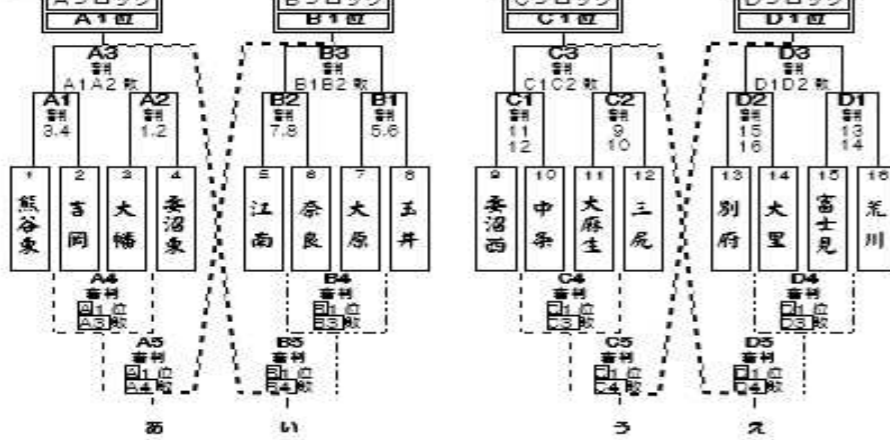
Aブロック
A1位
Bブロック
B1位
Cブロック
C1位
Dブロック
D1位

A3
審判
A1A2 敗
A1
審判
3.4
A2
審判
1.2
B3
審判
B1B2 敗
B2
審判
7.8
B1
審判
5.6
C3
審判
C1C2 敗
C1
審判
11
12
C2
審判
9
10
D3
審判
D1D2 敗
D2
審判
15
16
D1
審判
13
14

1 熊谷東
2 吉岡
3 大幡
4 妻沼東
5 江南
6 奈良
7 大原
8 玉井
9 妻沼西
10 中条
11 大麻生
12 三尻
13 別府
14 大里
15 富士見
16 荒川

A4
審判
B1位
A3敗
B4
審判
A1位
B3敗
C4
審判
D1位
C3敗
D4
審判
C1位
D3敗

A5
審判
B1位
A4敗
B5
審判
A1位
B4敗
C5
審判
D1位
C4敗
D5
審判
C1位
D4敗

あ
い
う
え